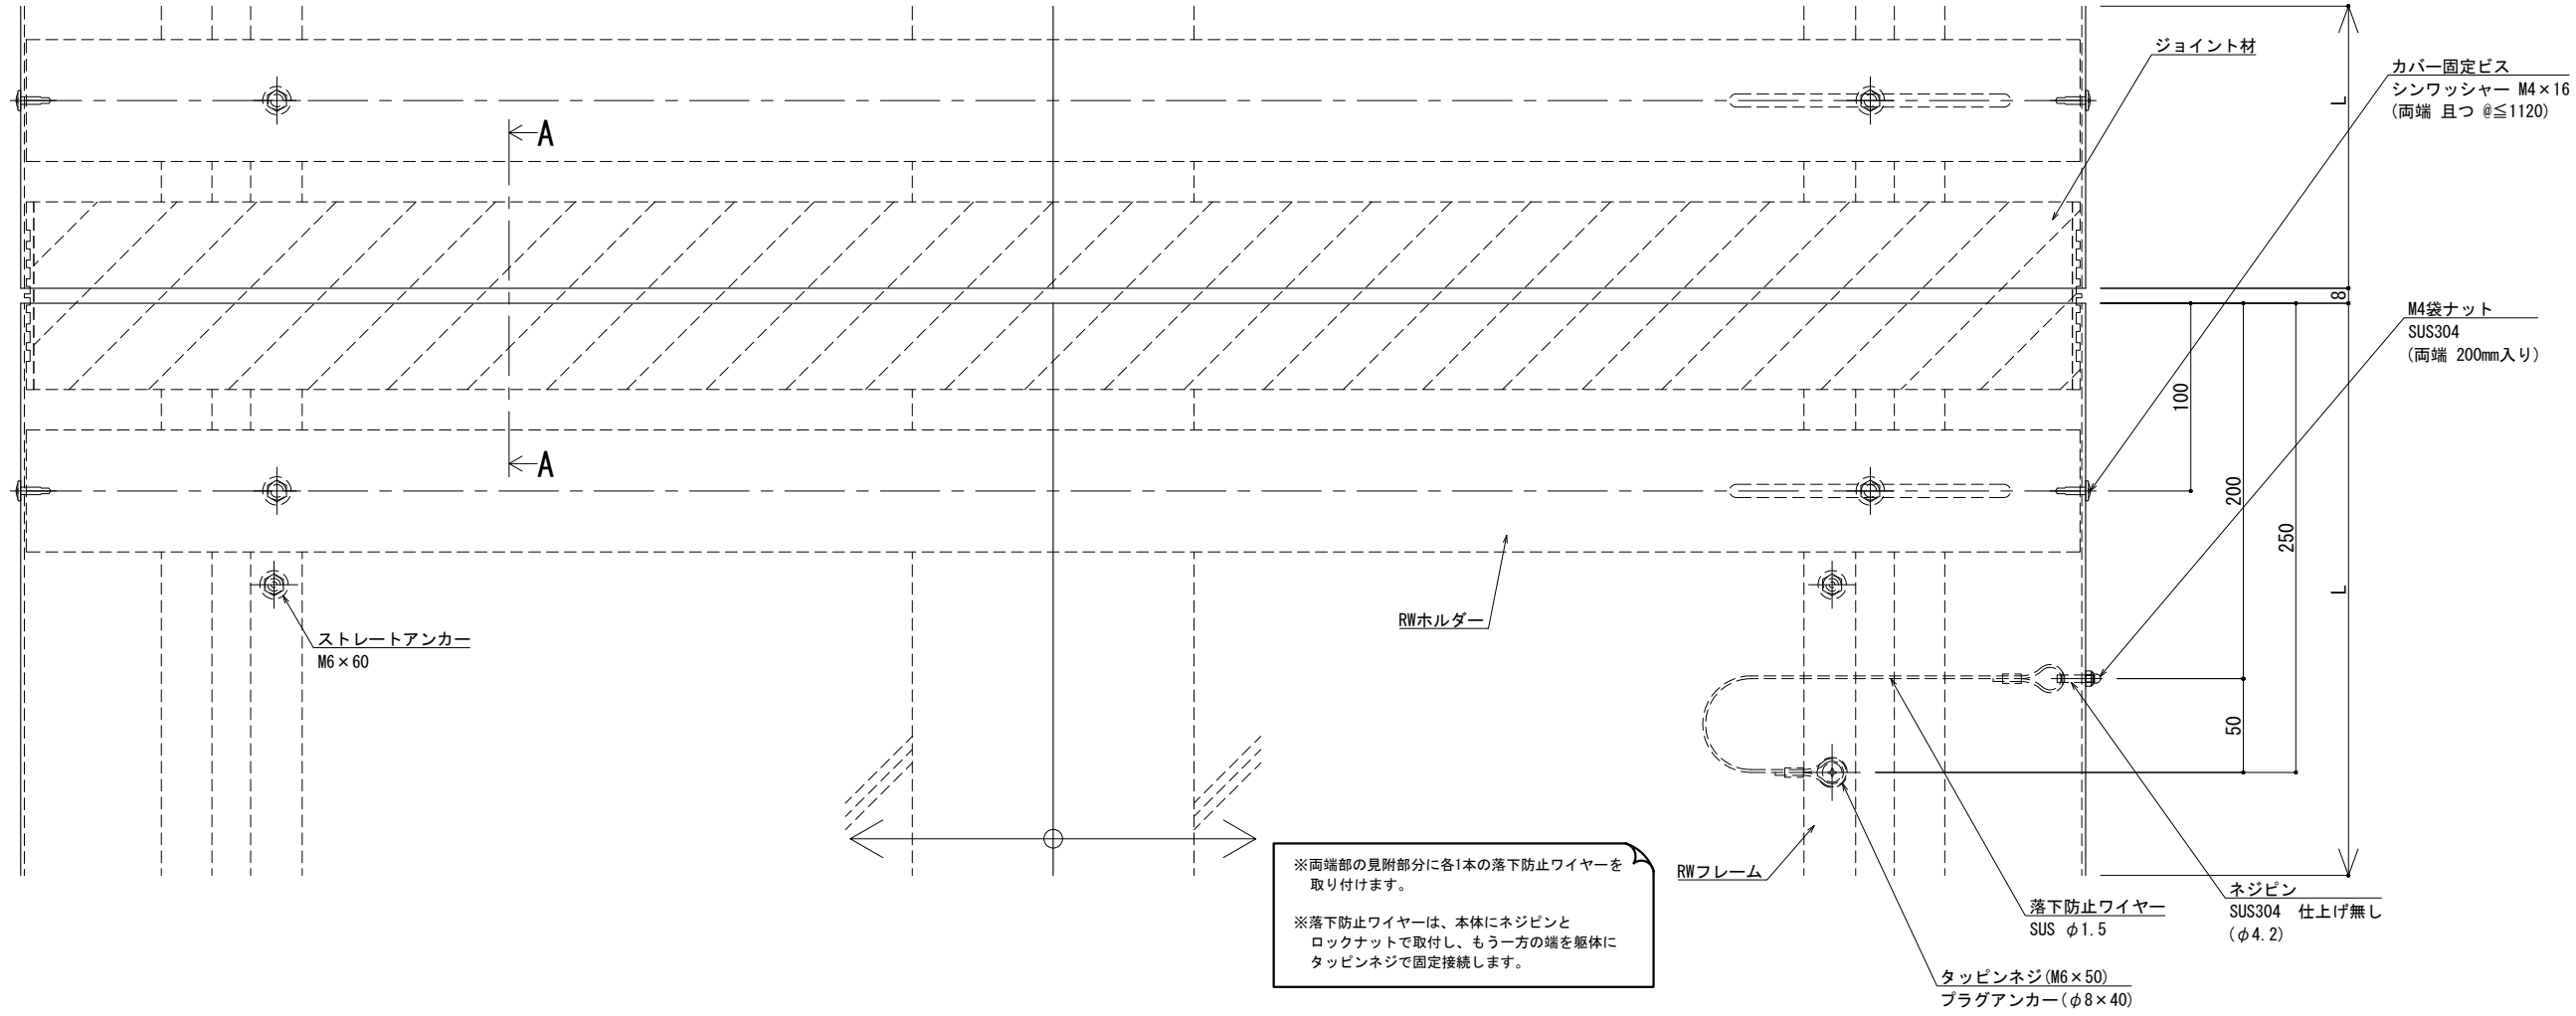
ジョイント材

カバー固定ビス
シンワッシャー M4×16
(両端 且つ @≦1120)

A

A

L

8

M4袋ナット
SUS304
(両端 200mm入り)

100

200

250

L

50

ストレートアンカー
M6×60

RWホルダー

RWフレーム

※両端部の見附部分に各1本の落下防止ワイヤーを取り付けます。

※落下防止ワイヤーは、本体にネジピンとロックナットで取付し、もう一方の端を躯体にタッピンネジで固定接続します。

落下防止ワイヤー
SUS $\phi$1.5

ネジピン
SUS304 仕上げ無し
($\phi$4.2)

タッピンネジ(M6×50)
プラグアンカー($\phi$8×40)